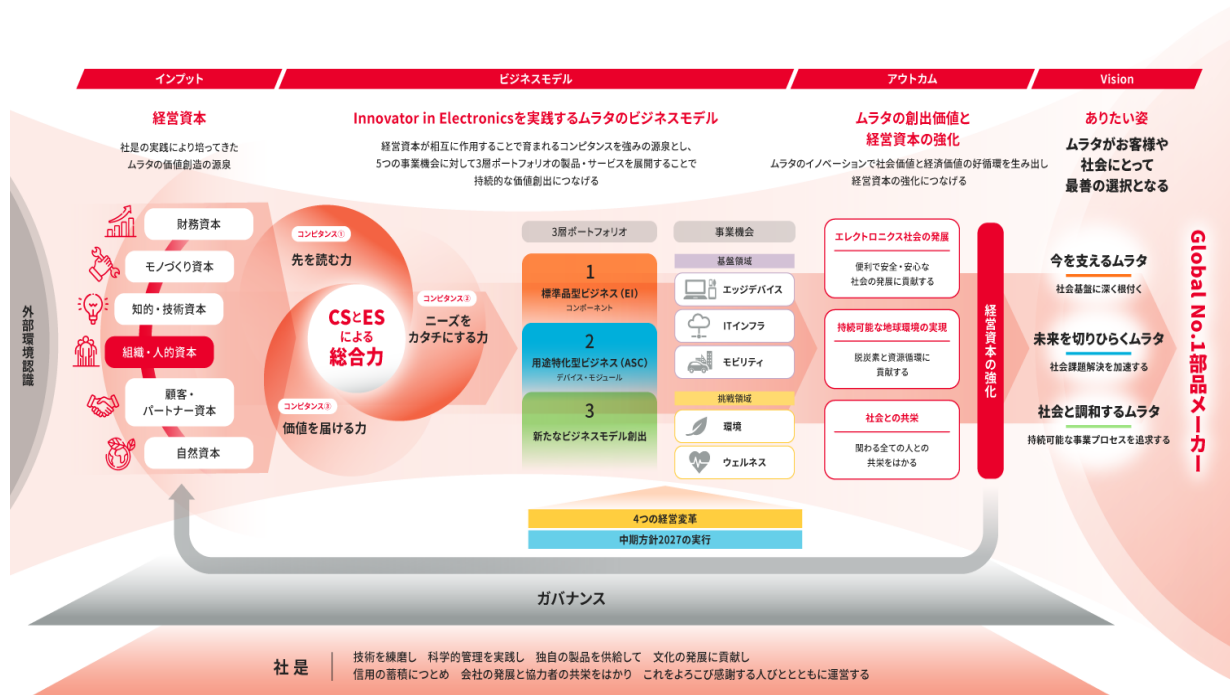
インプット

ビジネスモデル

アウトカム

Vision

経営資本

社是の実践により培ってきたムラタの価値創造の源泉

Innovator in Electronicsを実践するムラタのビジネスモデル

経営資本が相互に作用することで育まれるコンピタンスを強みの源泉とし、5つの事業機会に対して3層ポートフォリオの製品・サービスを展開することで持続的な価値創出につなげる

ムラタの創出価値と経営資本の強化

ムラタのイノベーションで社会価値と経済価値の好循環を生み出し経営資本の強化につなげる

ありたい姿

ムラタがお客様や社会にとって最善の選択となる

外部環境認識

財務資本

モノづくり資本

知的・技術資本

組織・人的資本

顧客・パートナー資本

自然資本

コンピタンス①

先を読む力

CSとESによる総合力

コンピタンス②

ニーズをカタチにする力

コンピタンス③

価値を届ける力

3層ポートフォリオ

1
標準品型ビジネス(EI)
コンポーネント

2
用途特化型ビジネス(ASC)
デバイス・モジュール

3
新たなビジネスモデル創出

事業機会

基盤領域

エッジデバイス

ITインフラ

モビリティ

挑戦領域

環境

ウェルネス

エレクトロニクス社会の発展

便利で安全・安心な社会の発展に貢献する

持続可能な地球環境の実現

脱炭素と資源循環に貢献する

社会との共栄

関わる全ての人との共栄をはかる

経営資本の強化

今を支えるムラタ

社会基盤に深く根付く

未来を切りひらくムラタ

社会課題解決を加速する

社会と調和するムラタ

持続可能な事業プロセスを追求する

Global No.1部品メーカー

4つの経営変革

中期方針2027の実行

ガバナンス

社是

技術を練磨し 科学的管理を実践し 独自の製品を供給して 文化の発展に貢献し
信用の蓄積につとめ 会社の発展と協力者の共栄をはかり これをよろこび感謝する人びとともに運営する